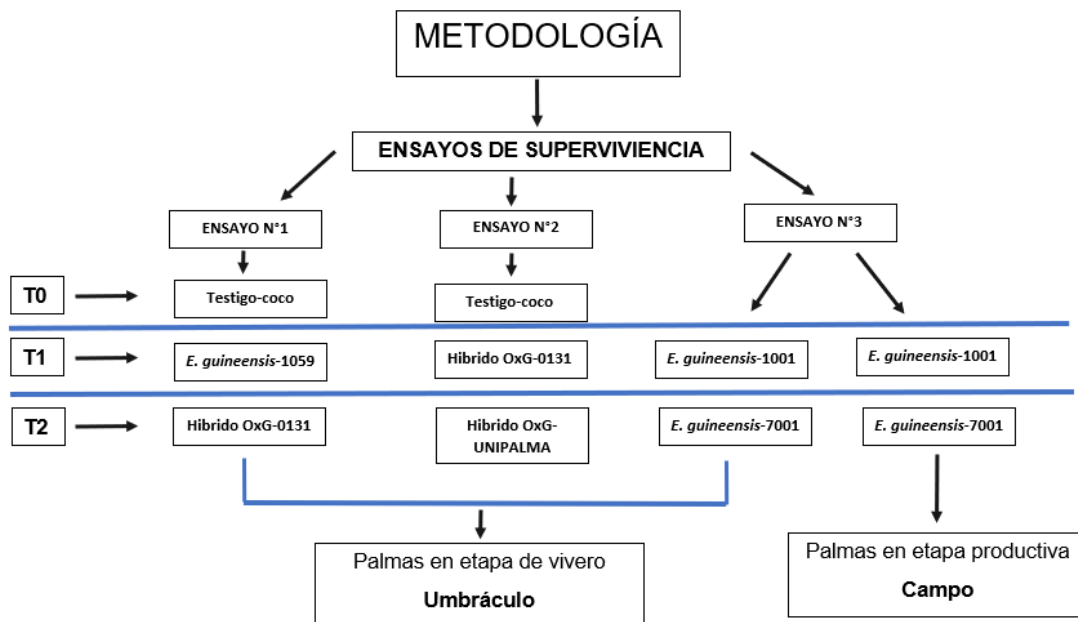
METODOLOGÍA

ENSAYOS DE SUPERVIVIENCIA

ENSAYO N°1

ENSAYO N°2

ENSAYO N°3

T0

Testigo-coco

Testigo-coco

T1

E. guineensis-1059

Hibrido OxG-0131

E. guineensis-1001

E. guineensis-1001

T2

Hibrido OxG-0131

Hibrido OxG-UNIPALMA

E. guineensis-7001

E. guineensis-7001

Palmas en etapa de vivero

Umbráculo

Palmas en etapa productiva

Campo